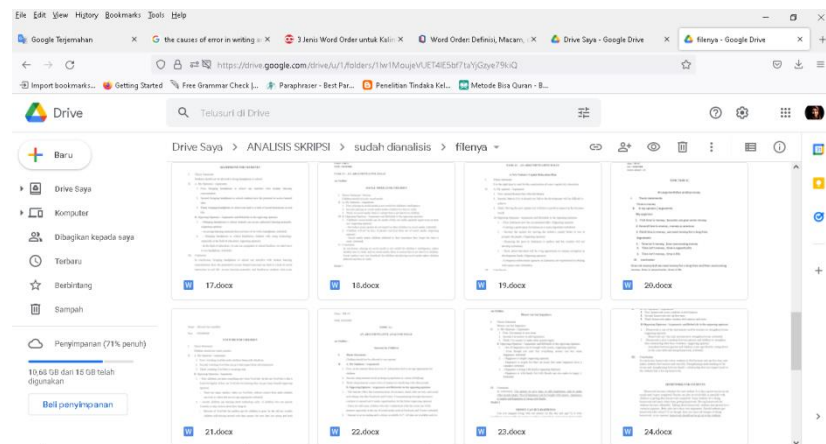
File Edit View History Bookmarks Tools Help

Google Terjemahan | the causes of error in writing | 3 Jenis Word Order untuk Kali | Word Order: Definisi, Macam, | Drive Saya - Google Drive | filenya - Google Drive

https://drive.google.com/drive/u/1/folders/1lw1MoujeVUET4lE5bf7taYjGzye79kiQ

Import bookmarks... Getting Started Free Grammar Check |... Paraphraser - Best Par... Penelitian Tindaka Kel... Metode Bisa Quran - B...

Drive

Telusuri di Drive

Baru

Drive Saya

Komputer

Dibagikan kepada saya

Terbaru

Berbintang

Sampah

Penyimpanan (71% penuh)

10,68 GB dari 15 GB telah digunakan

Beli penyimpanan

Drive Saya > ANALISIS SKRIPSI > sudah dianalisis > filenya

17.docx

18.docx

19.docx

20.docx

21.docx

22.docx

23.docx

24.docx